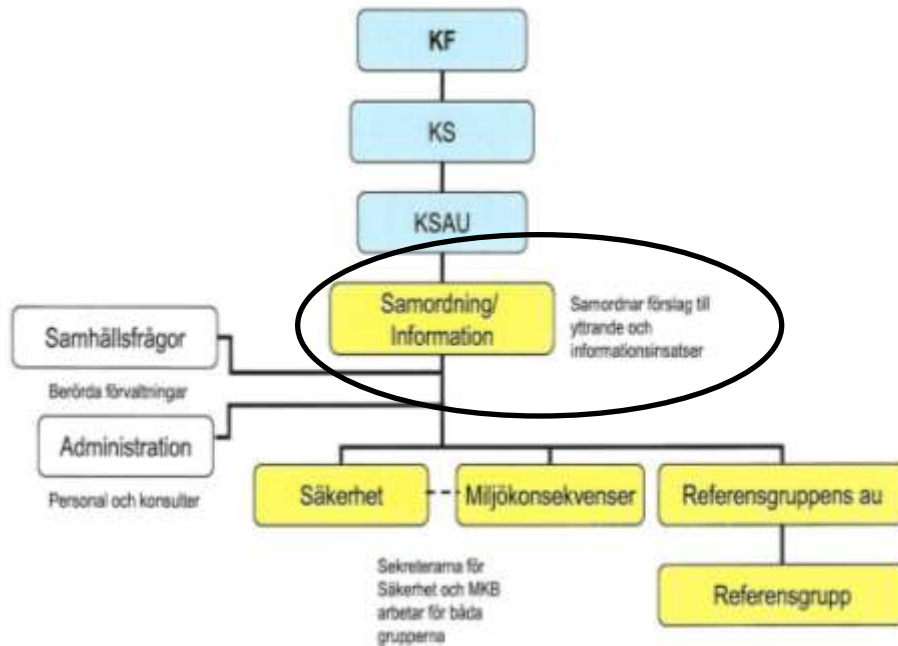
KF

KS

KSAU

Samordning/ Information

Samordnar förslag till yttrande och informationsinsatser

Samhällsfrågor

Berörda förvaltningar

Administration

Personal och konsulter

Säkerhet

Miljökonsekvenser

Referensgruppens au

Referensgrupp

Sekreterarna för Säkerhet och MKB arbetar för båda grupperna